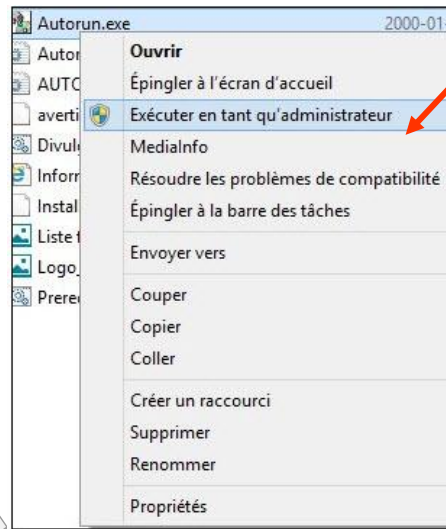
Autorun.exe 2000-01

Autor
AUTC
averti
Divul
Inforr
Instal
Liste
Logo
Prered

Ouvrir
Épingler à l'écran d'accueil
Exécuter en tant qu'administrateur
MediaInfo
Résoudre les problèmes de compatibilité
Épingler à la barre des tâches
Envoyer vers
Couper
Copier
Coller
Créer un raccourci
Supprimer
Renommer
Propriétés